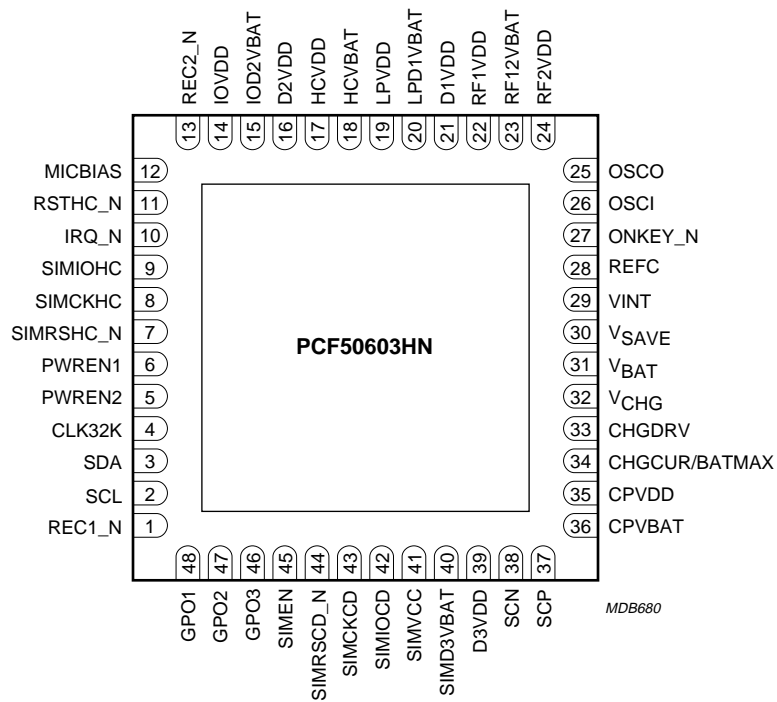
REC2_N 13
IOVDD 14
IOD2VBAT 15
D2VDD 16
HCVDD 17
HCVBAT 18
LPVDD 19
LPD1VBAT 20
D1VDD 21
RF1VDD 22
RF12VBAT 23
RF2VDD 24

MICBIAS 12
RSTHC_N 11
IRQ_N 10
SIMIOHC 9
SIMCKHC 8
SIMRSHC_N 7
PWREN1 6
PWREN2 5
CLK32K 4
SDA 3
SCL 2
REC1_N 1

PCF50603HN

25 OSCO
26 OSCI
27 ONKEY_N
28 REFC
29 VINT
30 $V_{SAVE}$
31 $V_{BAT}$
32 $V_{CHG}$
33 CHGDRV
34 CHGCUR/BATMAX
35 CPVDD
36 CPVBAT

48 GPO1
47 GPO2
46 GPO3
45 SIMEN
44 SIMRSCD_N
43 SIMCKCD
42 SIMIOCD
41 SIMVCC
40 SIMD3VBAT
39 D3VDD
38 SCN
37 SCP

MDB680